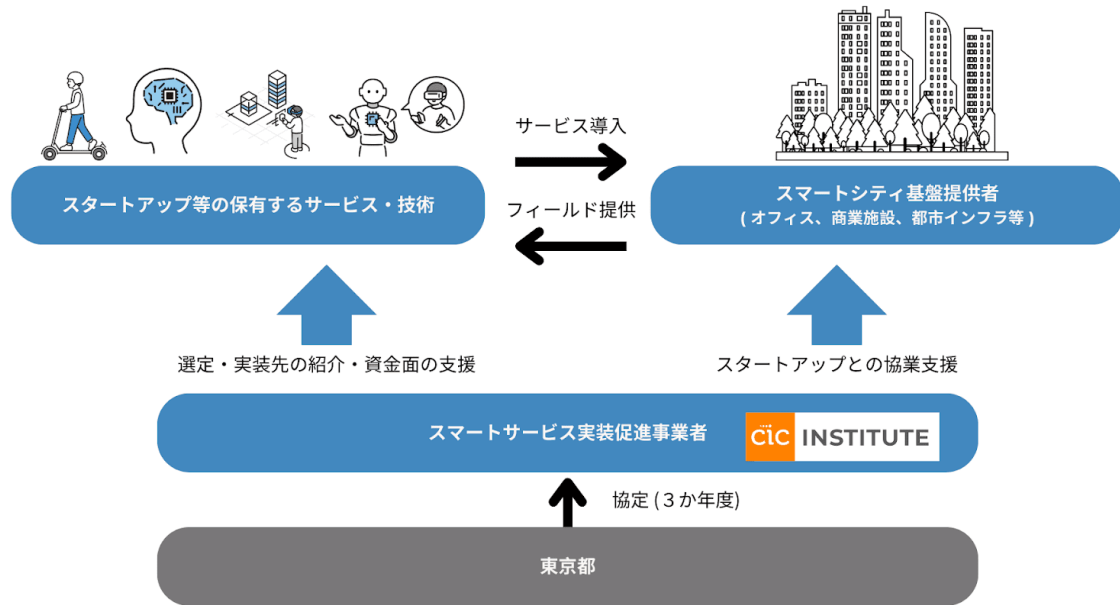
サービス導入

スタートアップ等の保有するサービス・技術

フィールド提供

スマートシティ基盤提供者
( オフィス、商業施設、都市インフラ等 )

選定・実装先の紹介・資金面の支援

スタートアップとの協業支援

スマートサービス実装促進事業者

CIC INSTITUTE

協定 (３か年度)

東京都